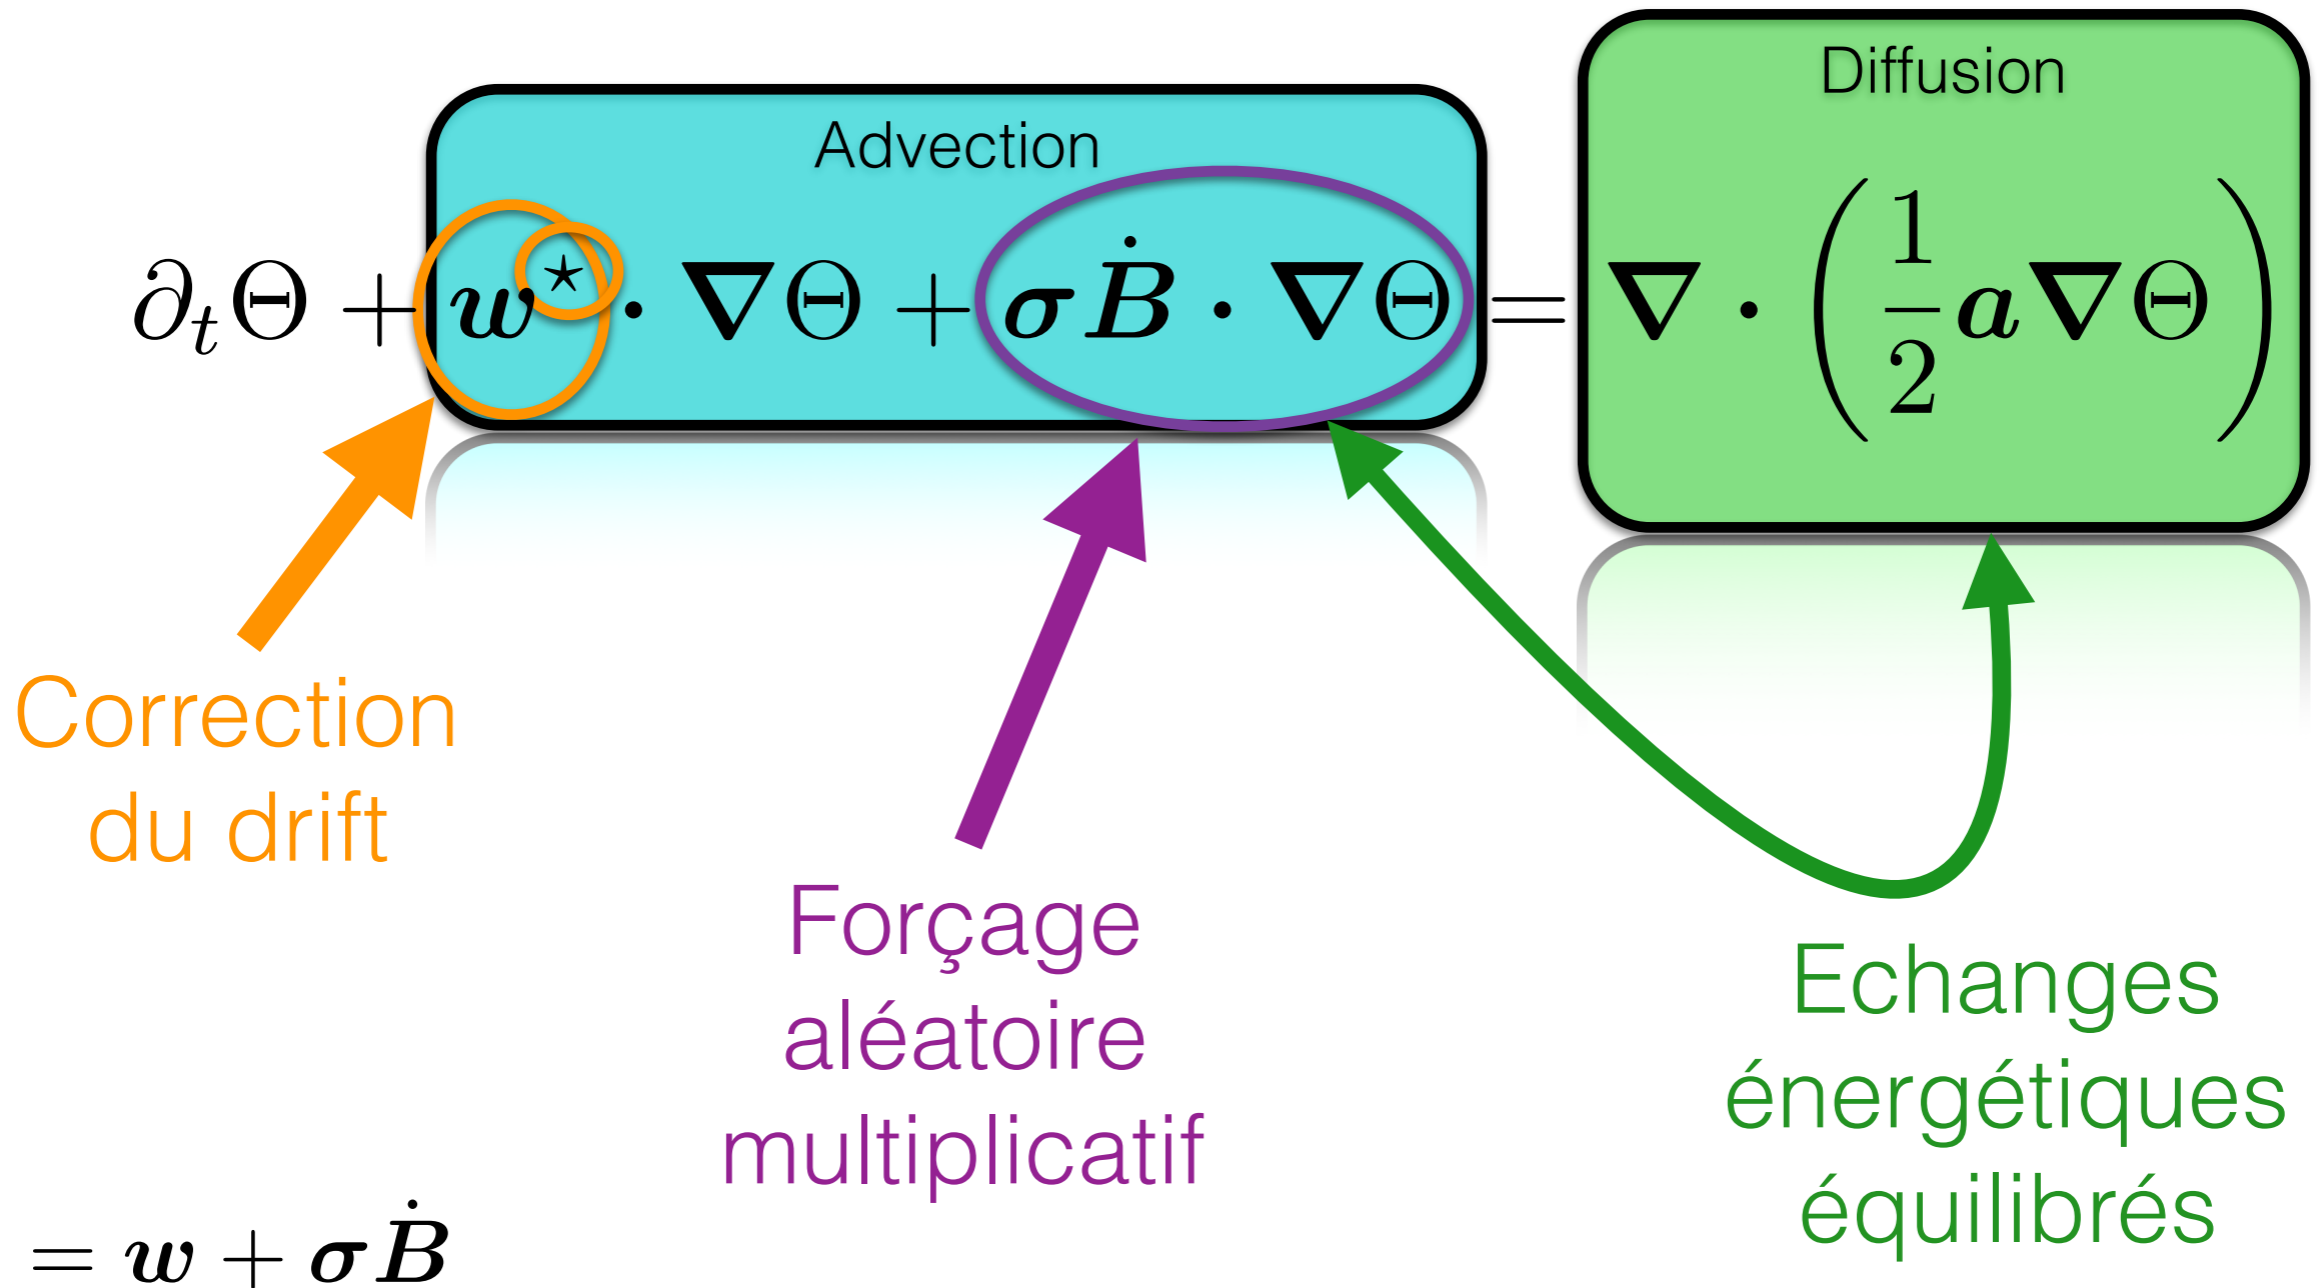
Advection

Diffusion

$\partial_t \Theta + \boldsymbol{w}^{\star} \cdot \boldsymbol{\nabla}\Theta + \boldsymbol{\sigma}\dot{\boldsymbol{B}} \cdot \boldsymbol{\nabla}\Theta = \boldsymbol{\nabla} \cdot \left(\frac{1}{2}\boldsymbol{a}\boldsymbol{\nabla}\Theta\right)$

Correction du drift

Forçage aléatoire multiplicatif

Echanges énergétiques équilibrés

$= \boldsymbol{w} + \boldsymbol{\sigma}\dot{\boldsymbol{B}}$